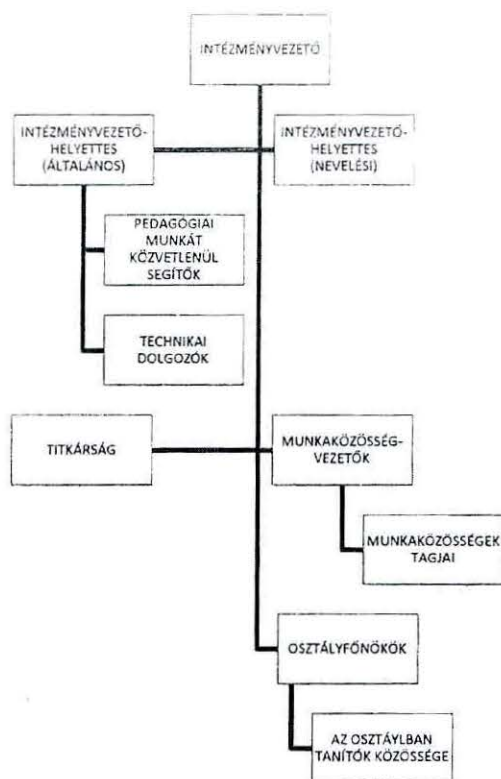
INTÉZMÉNYVEZETŐ

INTÉZMÉNYVEZETŐ-HELYETTES (ÁLTALÁNOS)

INTÉZMÉNYVEZETŐ-HELYETTES (NEVELÉSI)

PEDAGÓGIAI MUNKÁT KÖZVETLENÜL SEGÍTŐK

TECHNIKAI DOLGOZÓK

TITKÁRSÁG

MUNKAKÖZÖSSÉG-VEZETŐK

MUNKAKÖZÖSSÉGEK TAGJAI

OSZTÁLYFŐNÖKÖK

AZ OSZTÁLYBAN TANÍTÓK KÖZÖSSÉGE